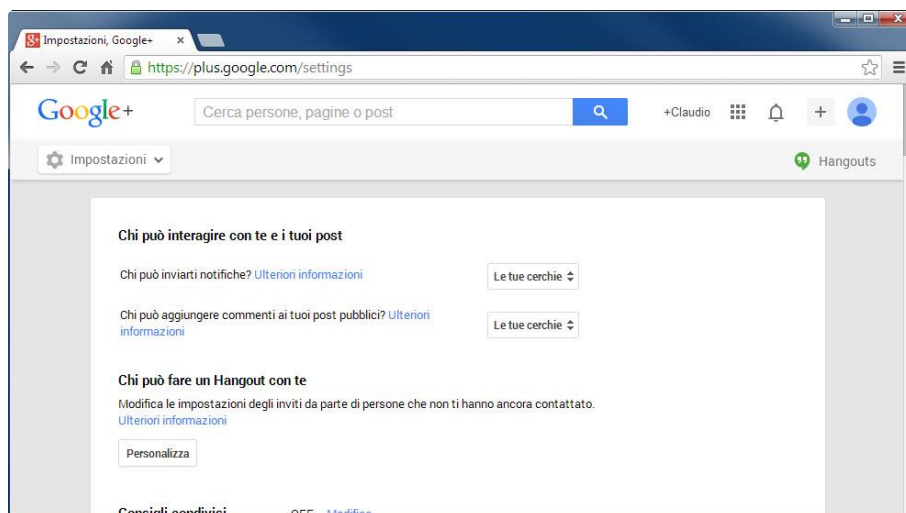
Impostazioni, Google+ ×

https://plus.google.com/settings

Google+

Cerca persone, pagine o post

+Claudio

Impostazioni

Hangouts

Chi può interagire con te e i tuoi post

Chi può inviarti notifiche? Ulteriori informazioni

Le tue cerchie

Chi può aggiungere commenti ai tuoi post pubblici? Ulteriori informazioni

Le tue cerchie

Chi può fare un Hangout con te

Modifica le impostazioni degli inviti da parte di persone che non ti hanno ancora contattato. Ulteriori informazioni

Personalizza

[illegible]